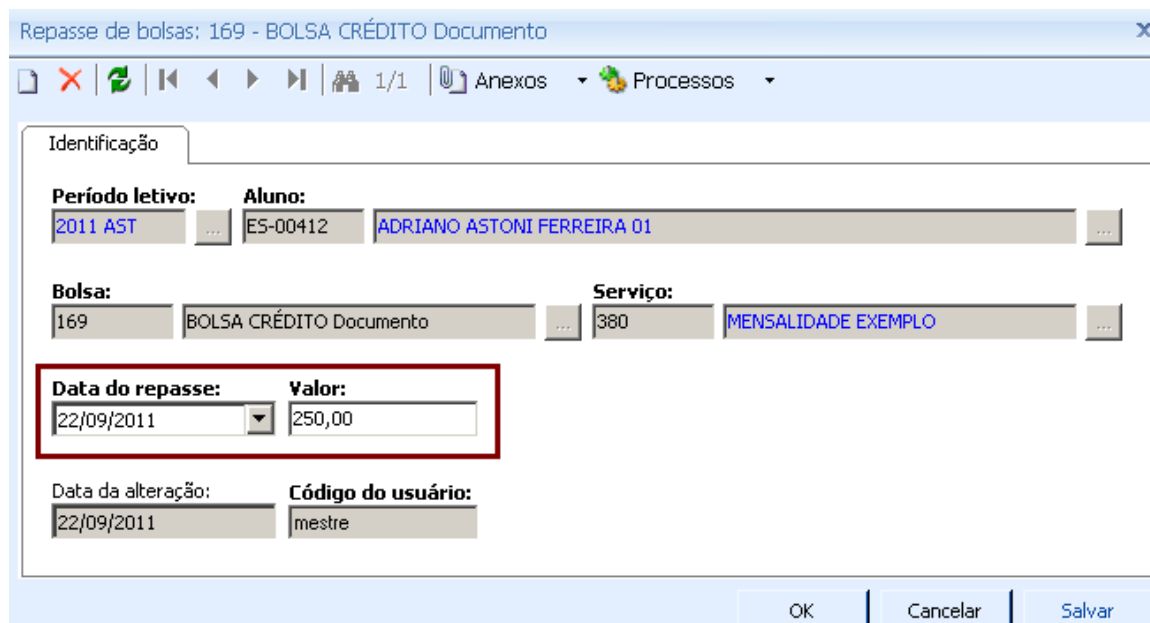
Repasse de bolsas: 169 - BOLSA CRÉDITO Documento

1/1 Anexos Processos

Identificação

Período letivo:
2011 AST
...

Aluno:
ES-00412
ADRIANO ASTONI FERREIRA 01
...

Bolsa:
169
BOLSA CRÉDITO Documento
...

Serviço:
380
MENSALIDADE EXEMPLO
...

Data do repasse:
22/09/2011

Valor:
250,00

Data da alteração:
22/09/2011

Código do usuário:
mestre

OK
Cancelar
Salvar